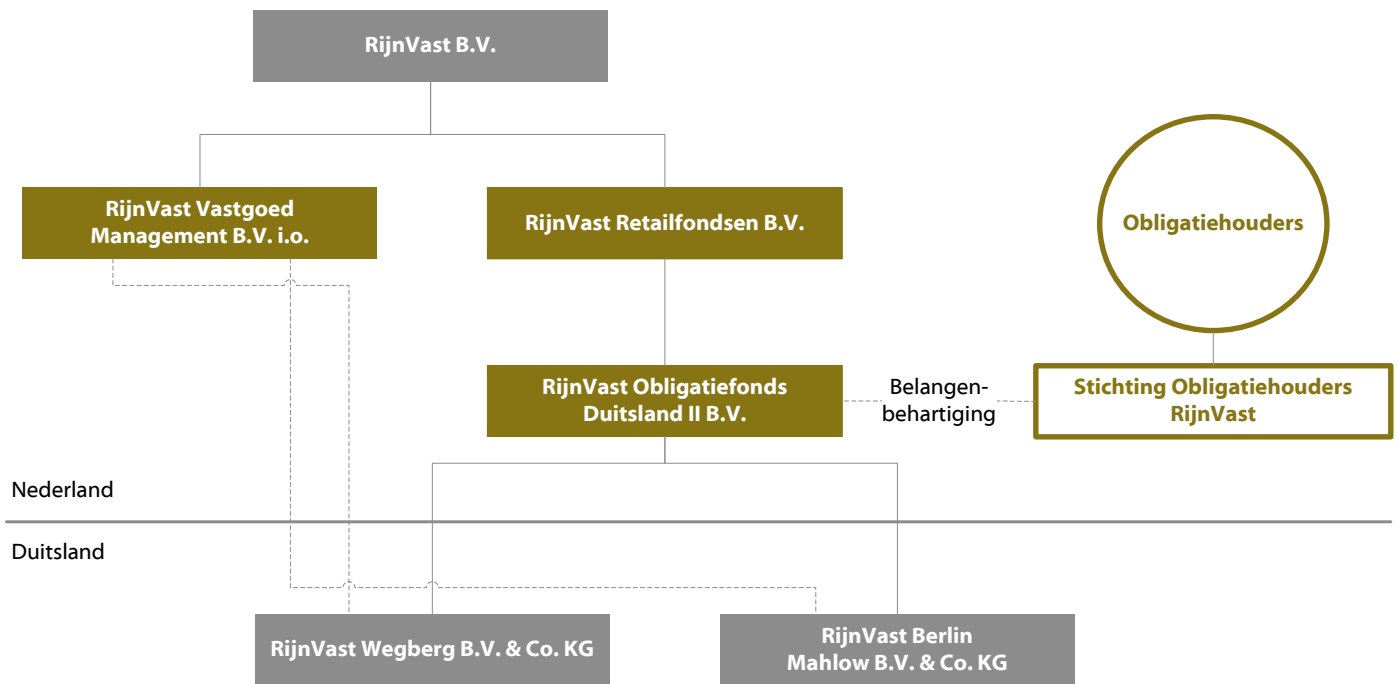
RijnVast B.V.

RijnVast Vastgoed Management B.V. i.o.

RijnVast Retailfondsen B.V.

Obligatiehouders

RijnVast Obligatiefonds Duitsland II B.V.

Belangenbehartiging

Stichting Obligatiehouders RijnVast

Nederland

Duitsland

RijnVast Wegberg B.V. & Co. KG

RijnVast Berlin Mahlow B.V. & Co. KG